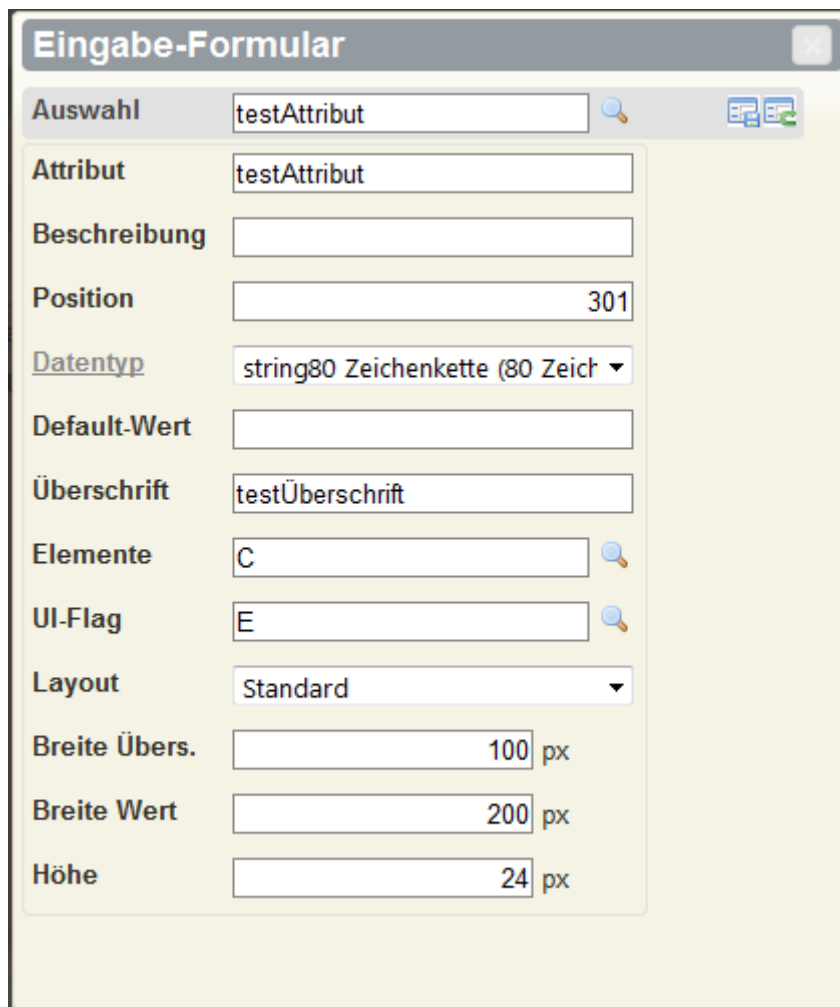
Eingabe-Formular

Auswahl testAttribut

Attribut testAttribut

Beschreibung

Position 301

Datentyp string80 Zeichenkette (80 Zeich

Default-Wert

Überschrift testÜberschrift

Elemente C

UI-Flag E

Layout Standard

Breite Übers. 100 px

Breite Wert 200 px

Höhe 24 px